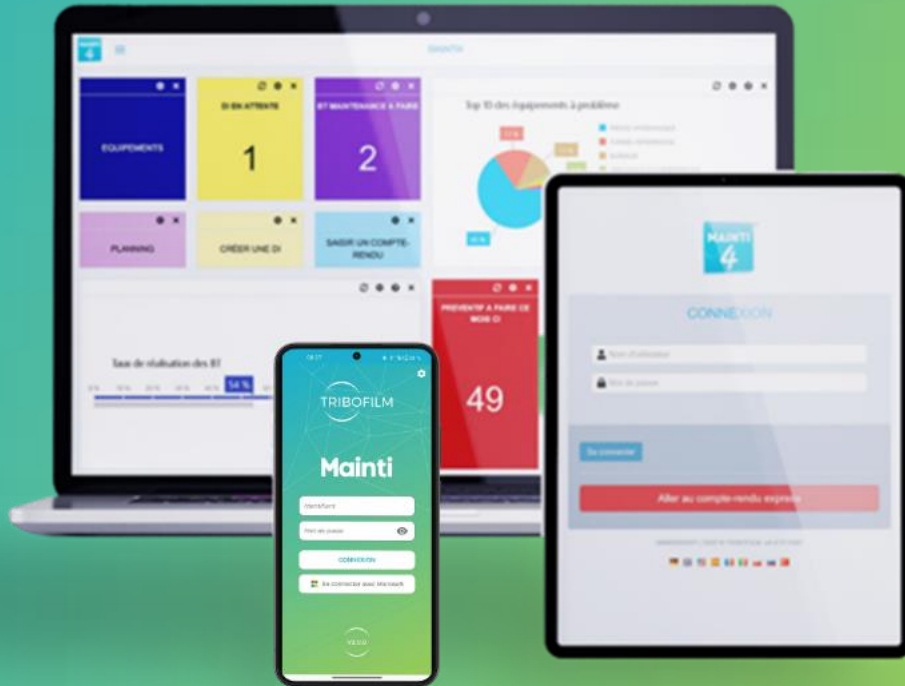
MAINTI

EQUIPEMENTS

DI EN ATTENTE

1

BT MAINTENANCE A FAIRE

2

Top 10 des équipements à problème

PLANNING

CRÉER UNE DI

SAISIR UN COMPTE-RENDU

PREVENTIF A FAIRE CE MOIS CI

49

Taux de réalisation des BT

54 %

TRIBOFILM

Mainti

Identifiant

Mot de passe

CONNEXION

Se connecter avec Microsoft

MAINTI 4

CONNEXION

Nom d'utilisateur

Mot de passe

Se connecter

Aller au compte-rendu express